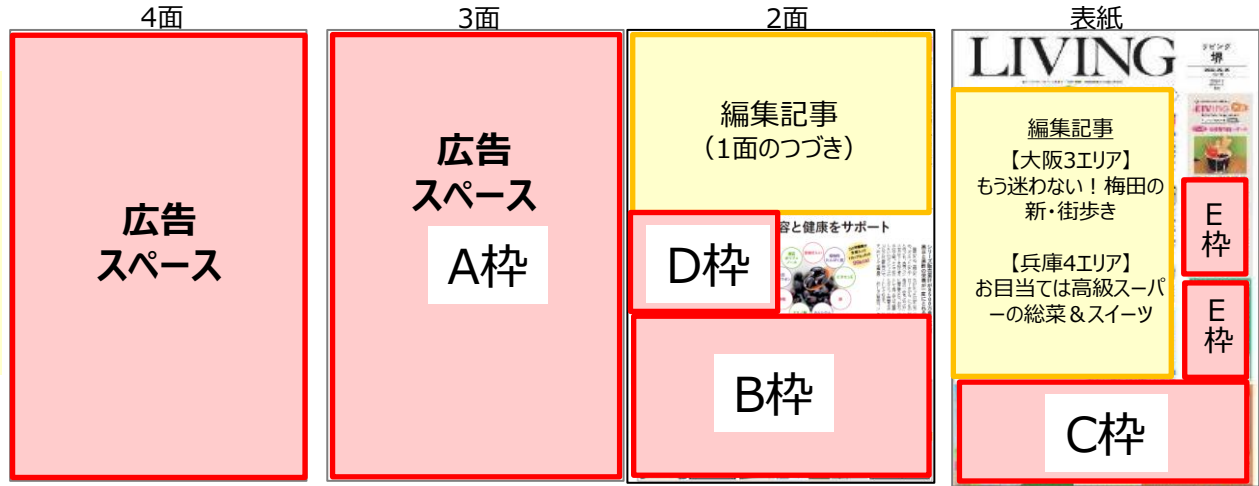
4面

広告
スペース

3面

広告
スペース

A枠

2面

編集記事
（1面のつづき）

D枠

容と健康をサポート

B枠

表紙

LIVING

リビング
堺

編集記事
【大阪3エリア】
もう迷わない！梅田の新・街歩き

【兵庫4エリア】
お目当ては高級スーパーの総菜＆スイーツ

E
枠

E
枠

C枠